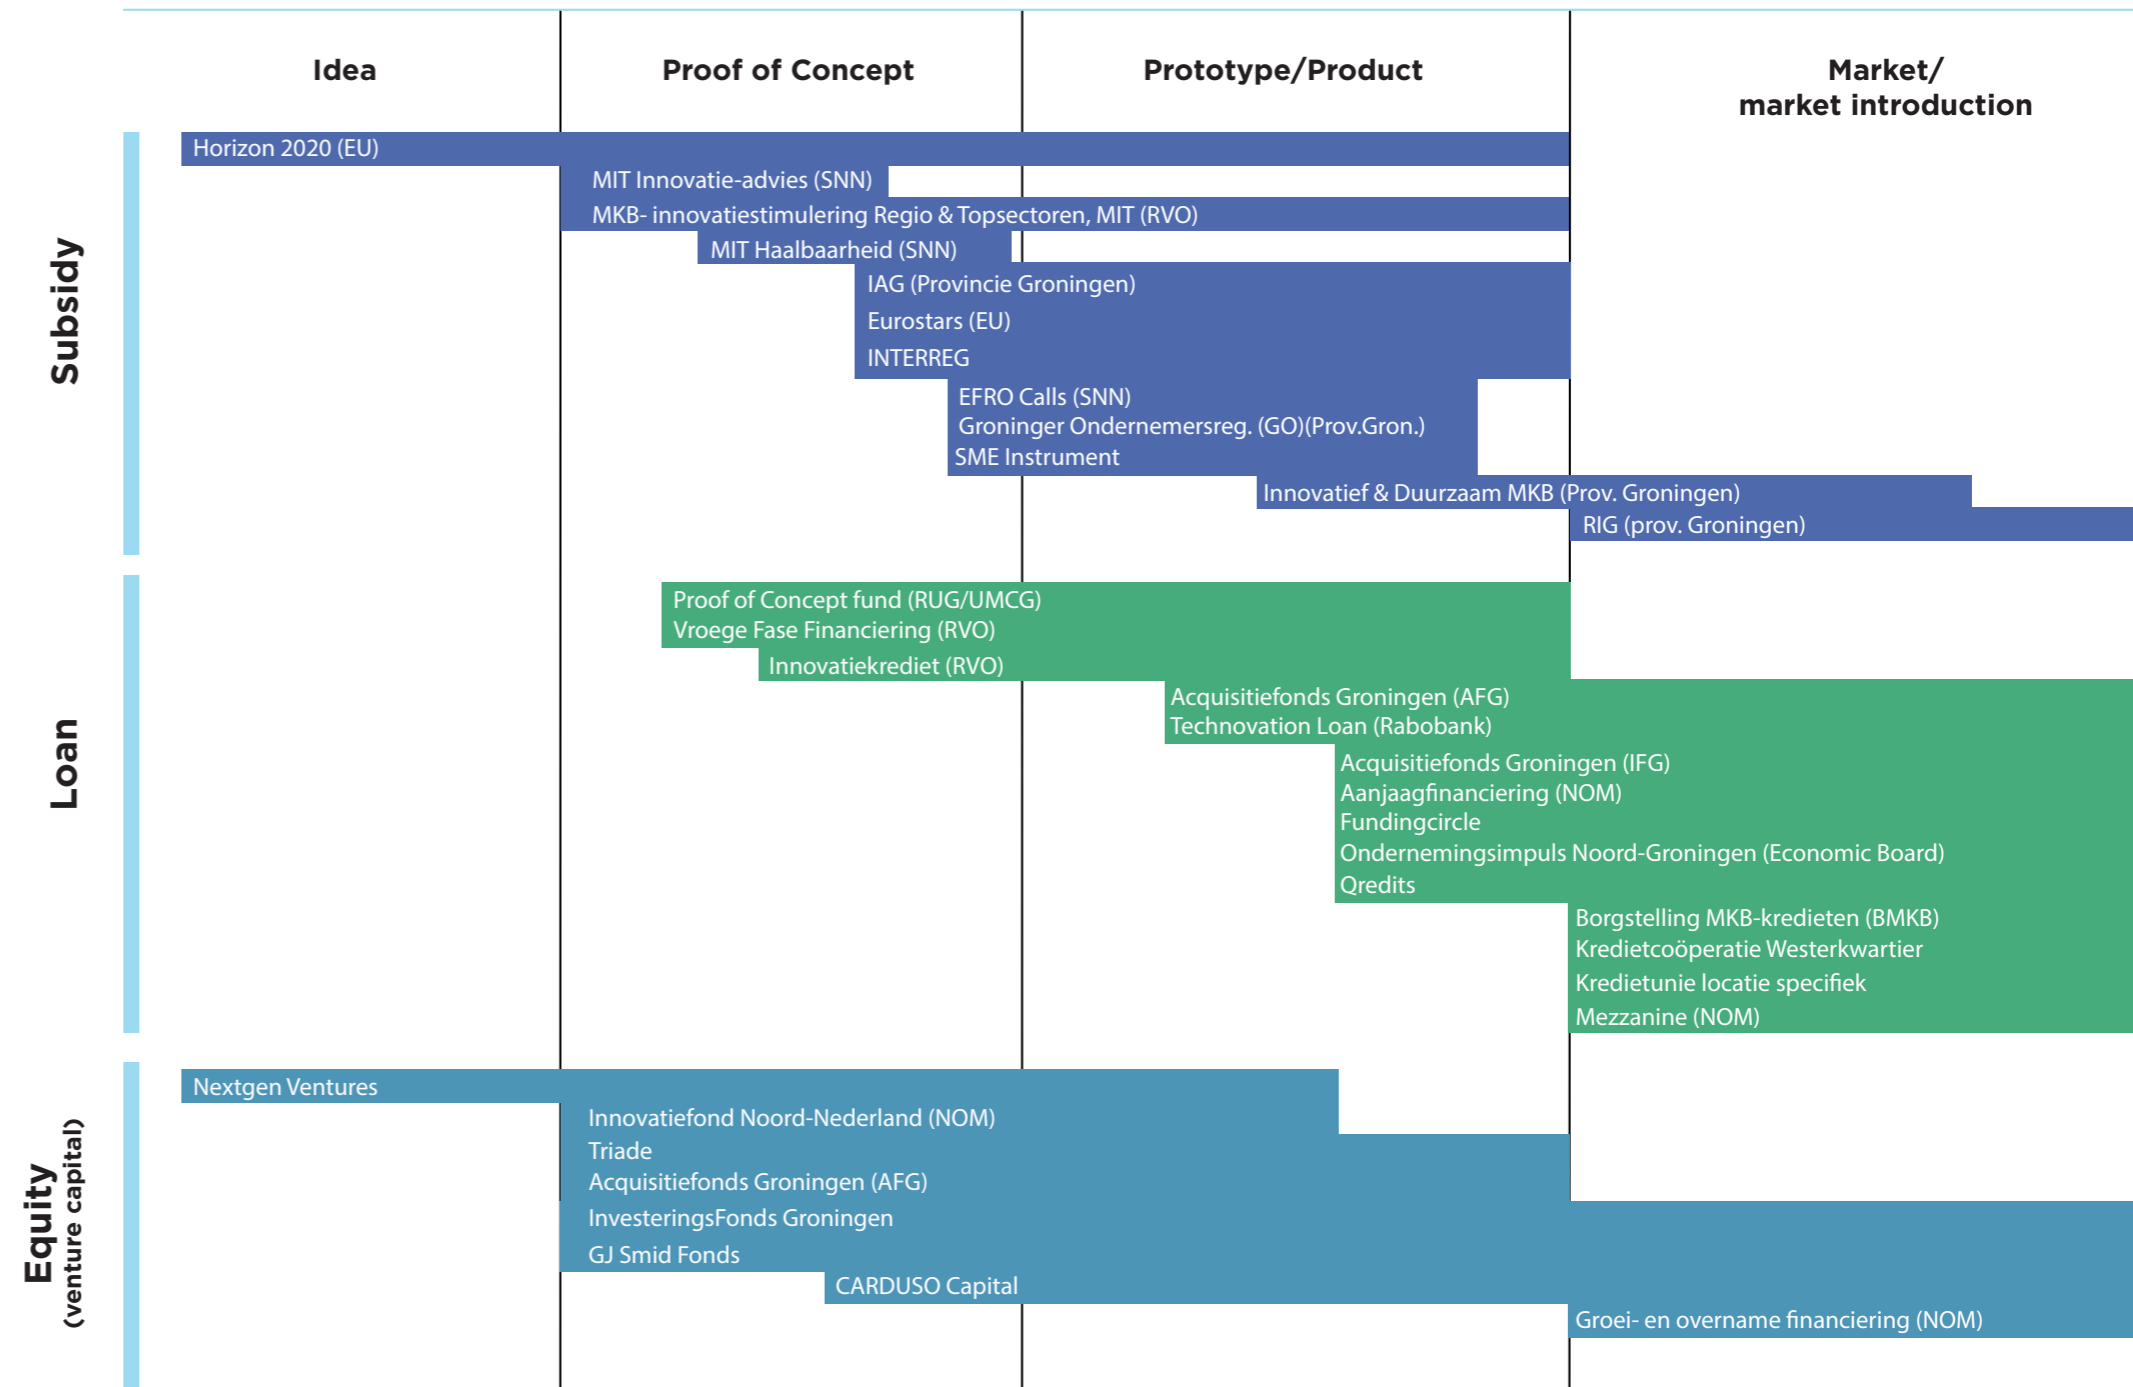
Idea

Proof of Concept

Prototype/Product

Market/
market introduction

Subsidy

Horizon 2020 (EU)
MIT Innovatie-advies (SNN)
MKB- innovatiestimulering Regio & Topsectoren, MIT (RVO)
MIT Haalbaarheid (SNN)
IAG (Provincie Groningen)
Eurostars (EU)
INTERREG
EFRO Calls (SNN)
Groninger Ondernemersreg. (GO)(Prov.Gron.)
SME Instrument
Innovatief & Duurzaam MKB (Prov. Groningen)
RIG (prov. Groningen)

Loan

Proof of Concept fund (RUG/UMCG)
Vroege Fase Financiering (RVO)
Innovatiekrediet (RVO)
Acquisitiefonds Groningen (AFG)
Technovation Loan (Rabobank)
Acquisitiefonds Groningen (IFG)
Aanjaagfinanciering (NOM)
Fundingcircle
Ondernemingsimpuls Noord-Groningen (Economic Board)
Qredits
Borgstelling MKB-kredieten (BMKB)
Kredietcoöperatie Westerkwartier
Kredietunie locatie specifiek
Mezzanine (NOM)

Equity
(venture capital)

Nextgen Ventures
Innovatiefond Noord-Nederland (NOM)
Triade
Acquisitiefonds Groningen (AFG)
InvesteringsFonds Groningen
GJ Smid Fonds
CARDUSO Capital
Groei- en overname financiering (NOM)